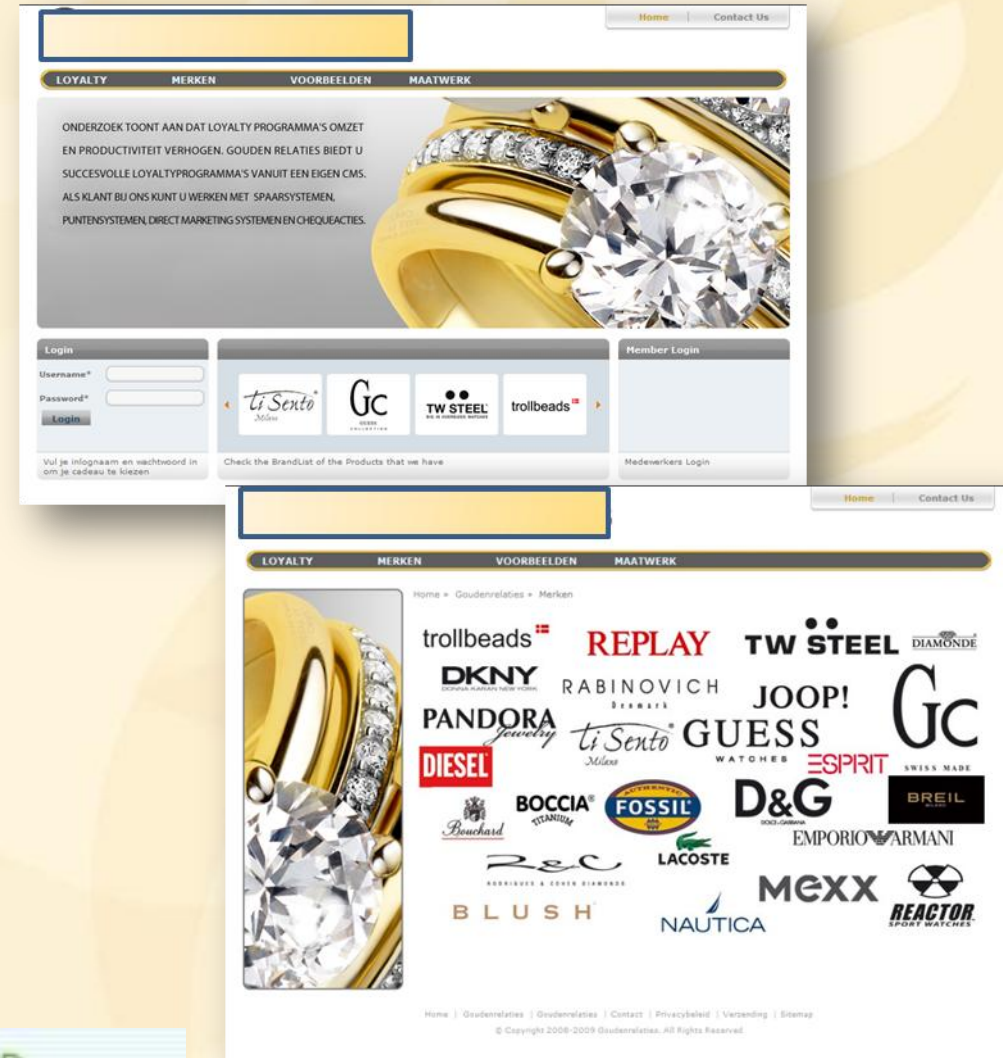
Home | Contact Us

LOYALTY MERKEN VOORBEELDEN MAATWERK

ONDERZOEK TOONT AAN DAT LOYALTY PROGRAMMA'S OMZET EN PRODUCTIVITEIT VERHOGEN. GOUDEN RELATIES BIEDT U SUCCESVOLLE LOYALTYPROGRAMMA'S VANUIT EEN EIGEN CMS. ALS KLANT BIJ ONS KUNT U WERKEN MET SPAARSYSTEMEN, PUNTENSYSTEMEN, DIRECT MARKETING SYSTEMEN EN CHEQUEACTIES.

Login

Username*

Password*

Login

Vul je inlognaam en wachtwoord in om je cadeau te kiezen

ti Sento Milano

Gc GUESS COLLECTION

TW STEEL

trollbeads

Check the BrandList of the Products that we have

Member Login

Medewerkers Login

Home | Contact Us

LOYALTY MERKEN VOORBEELDEN MAATWERK

Home » Goudenrelaties » Merken

trollbeads

REPLAY

TW STEEL

DIAMONDE

DKNY DONNA KARAN NEW YORK

RABINOVICH Denmark

JOOP!

Gc

PANDORA Jewelry

ti Sento Milano

GUESS WATCHES

ESPRIT

SWISS MADE

DIESEL

Bouchard

BOCCIA TITANIUM

AUTHENTIC FOSSIL

D&G DOLCE & GABBANA

BREIL MILANO

EMPORIO ARMANI

R&C RODRIGUES & COHEN DIAMONDS

LACOSTE

MEXX

REACTOR SPORT WATCHES

BLUSH

NAUTICA

Home | Goudenrelaties | Goudenrelaties | Contact | Privacybeleid | Verzending | Sitemap

© Copyright 2008-2009 Goudenrelaties. All Rights Reserved.